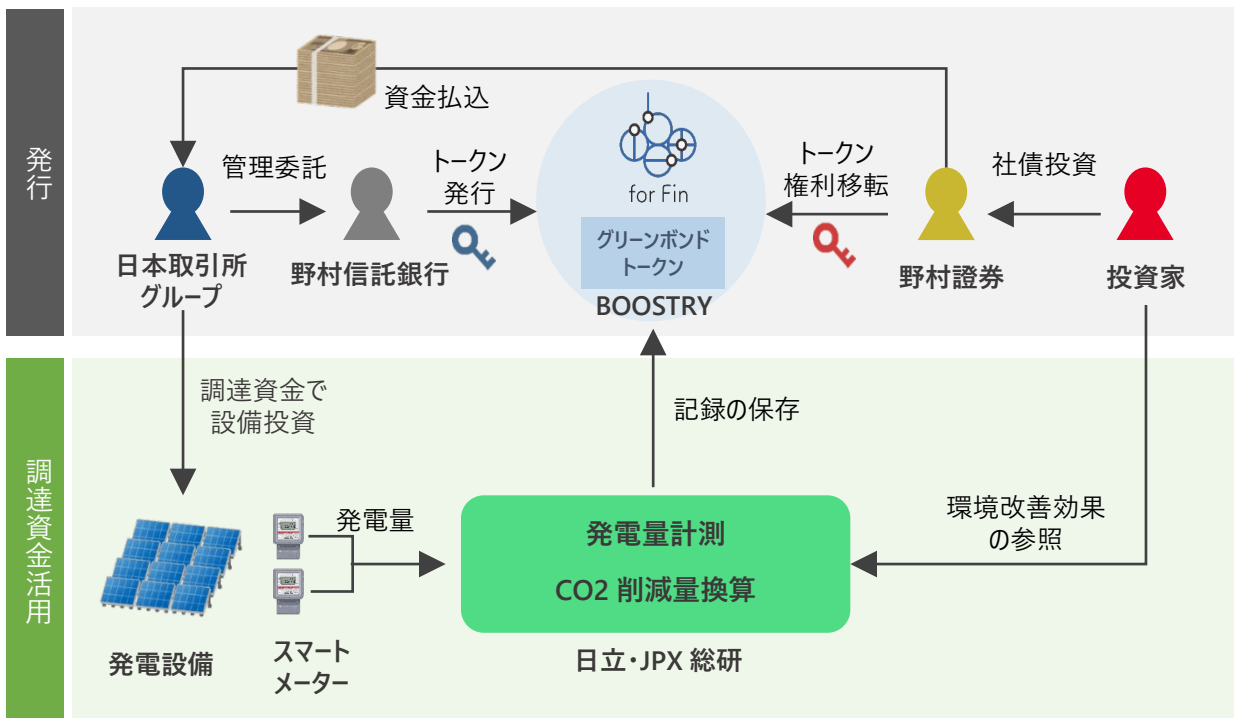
発行

資金払込

管理委託

トークン発行

for Fin

グリーンボンドトークン

BOOSTRY

トークン権利移転

社債投資

日本取引所グループ

野村信託銀行

野村證券

投資家

調達資金活用

調達資金で設備投資

記録の保存

環境改善効果の参照

発電量

発電量計測

CO2 削減量換算

発電設備

スマートメーター

日立・JPX 総研